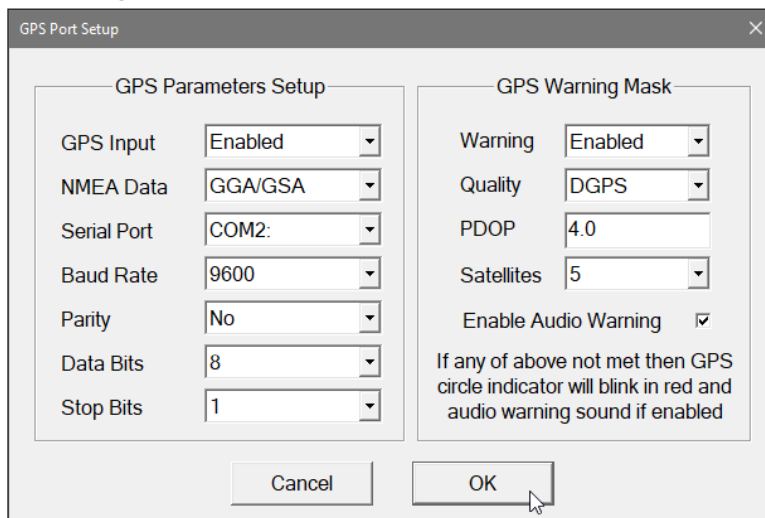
GPS Port Setup

GPS Parameters Setup

GPS Input Enabled
NMEA Data GGA/GSA
Serial Port COM2:
Baud Rate 9600
Parity No
Data Bits 8
Stop Bits 1

GPS Warning Mask

Warning Enabled
Quality DGPS
PDOP 4.0
Satellites 5

Enable Audio Warning

If any of above not met then GPS circle indicator will blink in red and audio warning sound if enabled

Cancel
OK